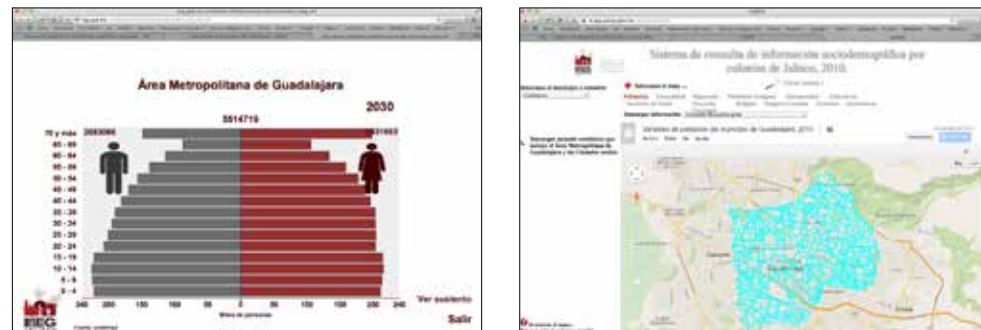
Área Metropolitana de Guadalajara

2030

5514719

70 y más 2683066 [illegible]

65 - 69
60 - 64
55 - 59
50 - 54
45 - 49
40 - 44
35 - 39
30 - 34
25 - 29
20 - 24
15 - 19
10 - 14
5 - 9
0 - 4

240 200 150 100 50 0 50 100 150 200 240

Miles de personas

Ver siguiente

Salir

IIEG

Sistema de consulta de información sociodemográfica por colonias de Jalisco, 2010.

Guadalajara

Descargar tabulado estadístico que incluye el Área Metropolitana de Guadalajara y las Ciudades medias

Guadalajara